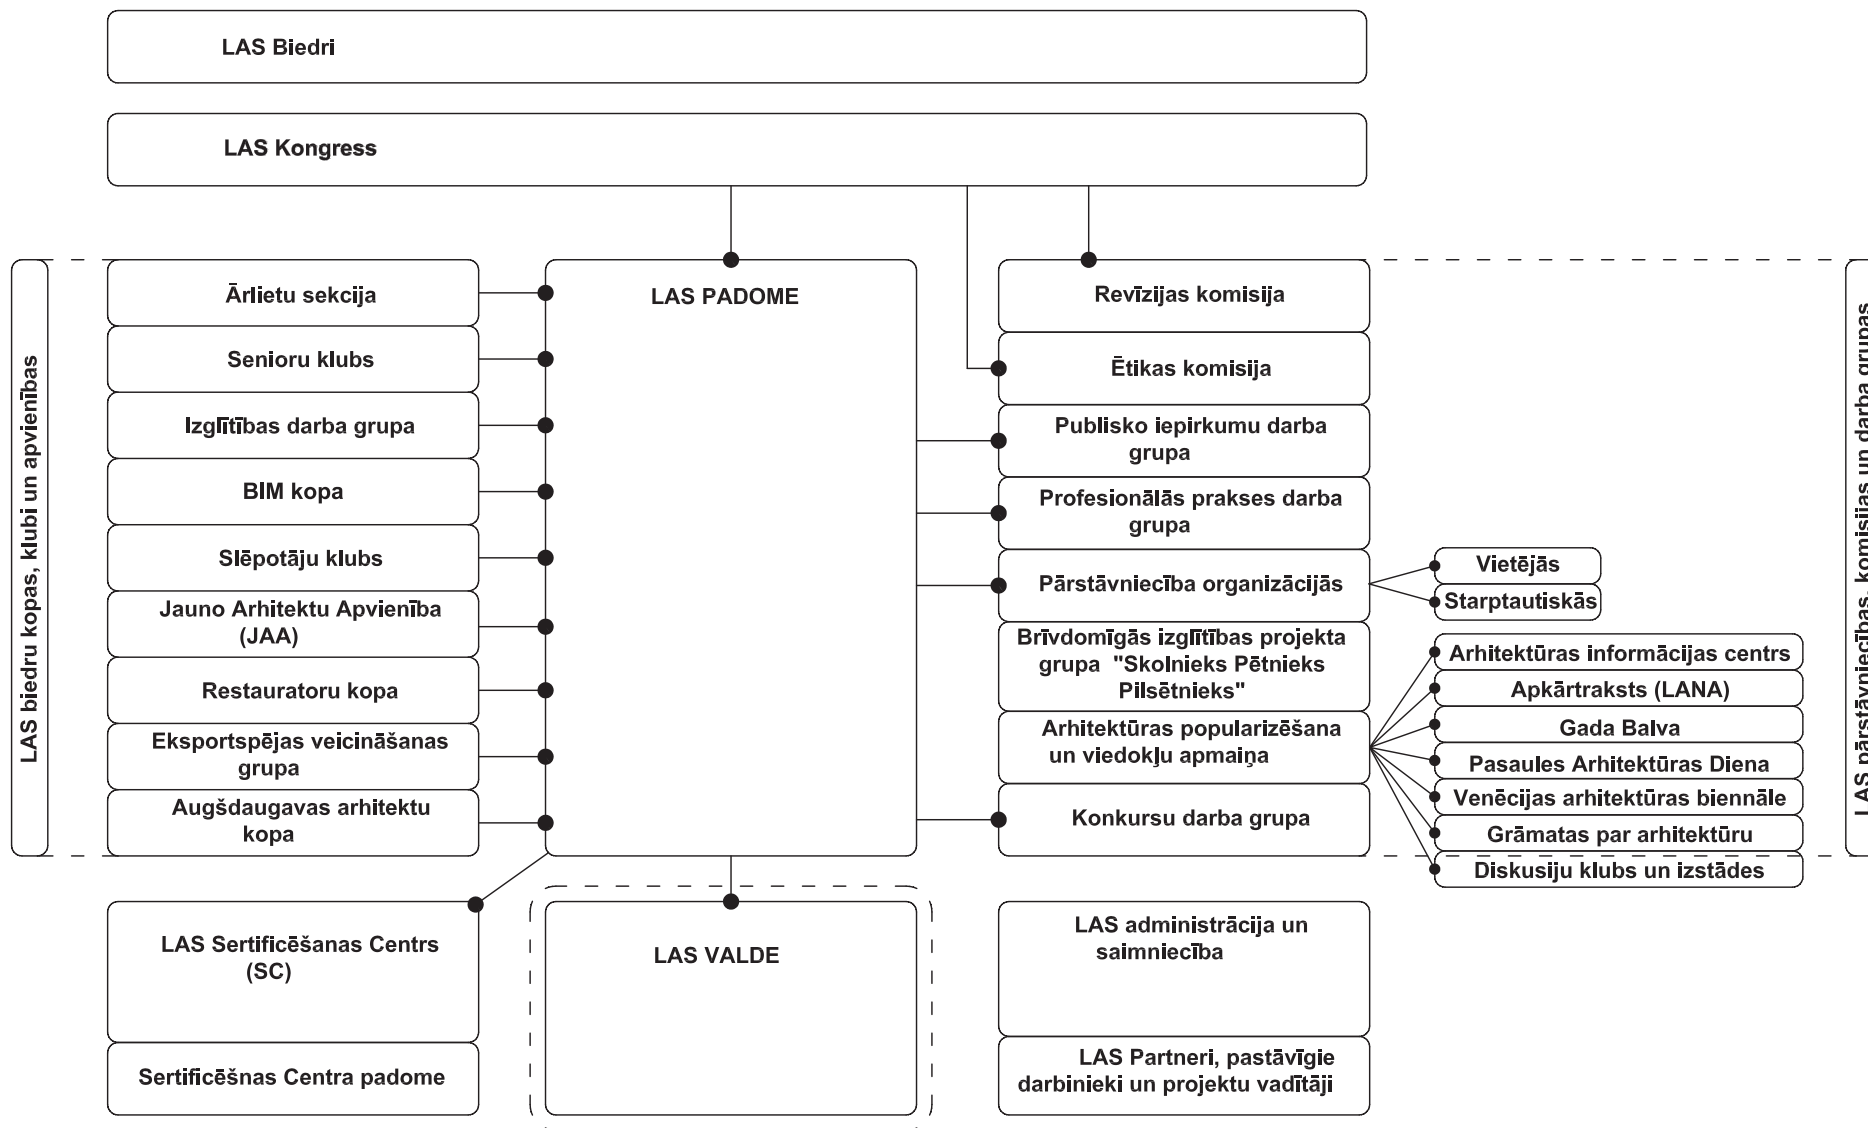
LAS Biedri

LAS Kongress

LAS biedru kopas, klubi un apvienības

Ārlietu sekcija

Senioru klubs

Izglītības darba grupa

BIM kopa

Slēpotāju klubs

Jauno Arhitektu Apvienība (JAA)

Restauratoru kopa

Eksportspējas veicināšanas grupa

Augšdaugavas arhitektu kopa

LAS PADOME

Revīzijas komisija

Ētikas komisija

Publisko iepirkumu darba grupa

Profesionālās prakses darba grupa

Pārstāvniecība organizācijās

Vietējās

Starptautiskās

Brīvdomīgās izglītības projekta grupa "Skolnieks Pētnieks Pilsētnieks"

Arhitektūras popularizēšana un viedokļu apmaiņa

Arhitektūras informācijas centrs

Apkārtraksts (LANA)

Gada Balva

Pasaules Arhitektūras Diena

Venēcijas arhitektūras biennāle

Grāmatas par arhitektūru

Diskusiju klubs un izstādes

Konkursu darba grupa

LAS pārstāvniecības, komisijas un darba grupas

LAS Sertificēšanas Centrs (SC)

Sertificēšnas Centra padome

LAS VALDE

LAS administrācija un saimniecība

LAS Partneri, pastāvīgie darbinieki un projektu vadītāji